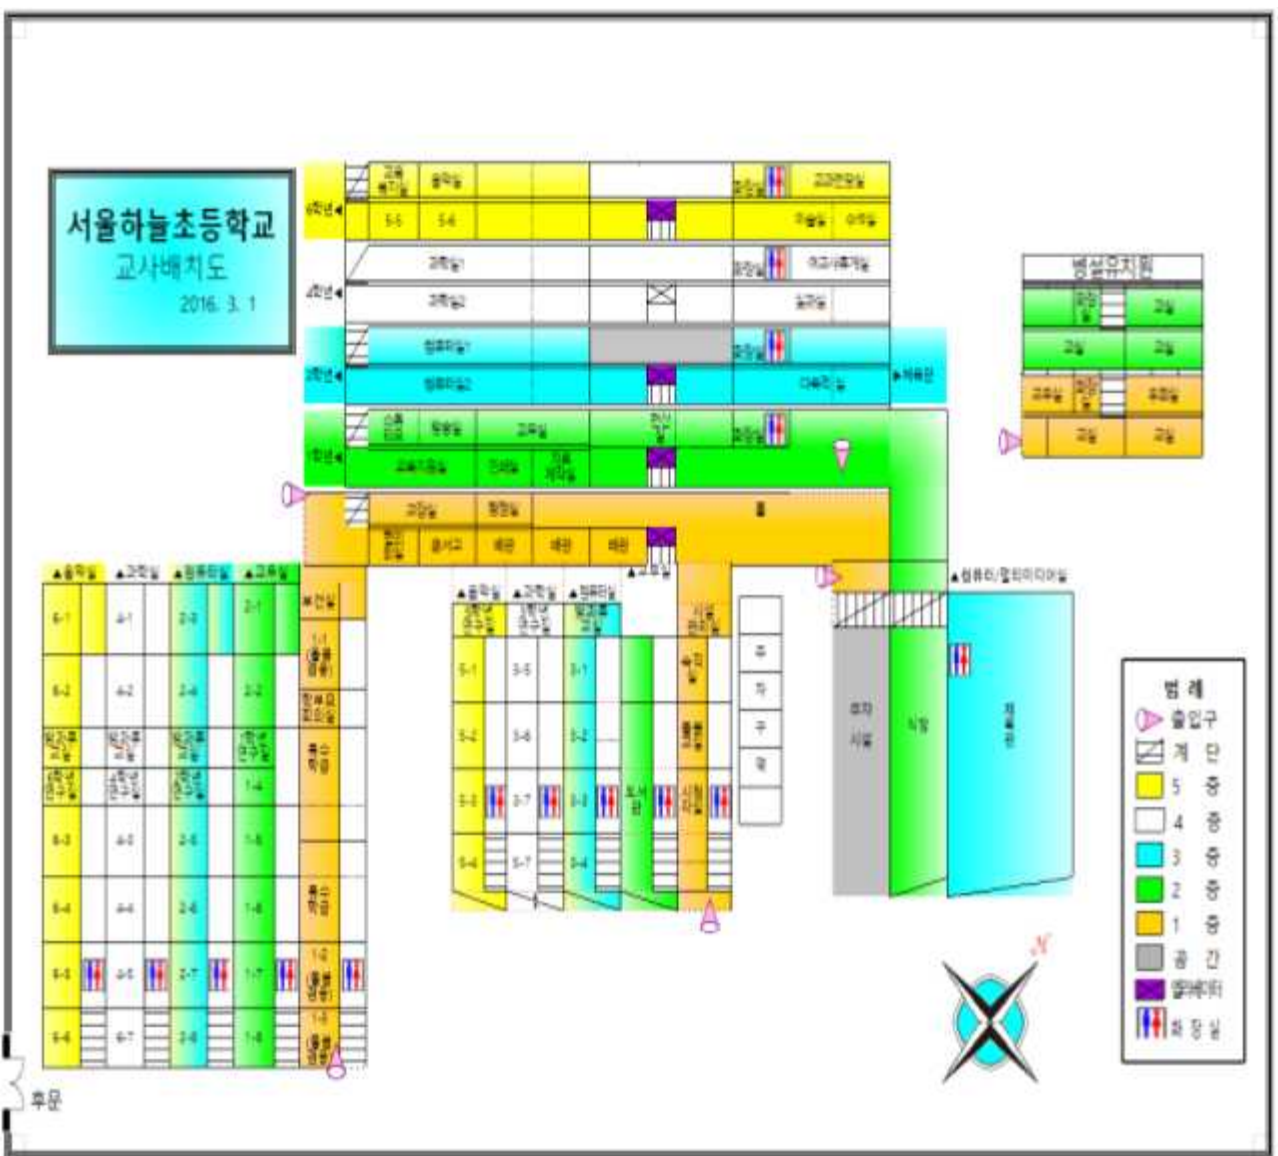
서울하늘초등학교
교사배치도
2016. 3. 1

6학년
음악실
5-5
5-6
화장실
교과연구실
과학실
4학년
과학실1
과학실2
화장실
놀이실
3학년
컴퓨터실1
컴퓨터실2
화장실
다목적실
▶체육관
1학년
교무실
화장실
강당
급식실
교장실
행정실
보건실
▲음악실
▲과학실
▲컴퓨터실
▲교무실
6-1
4-1
2-3
2-1
6-2
4-2
2-4
2-2
6-3
4-3
2-5
1-5
6-4
4-4
2-6
1-6
6-5
4-5
2-7
1-7
6-6
6-7
2-8
1-8
특수학급
특수학급
5-1
5-5
3-1
5-2
3-6
3-2
5-3
3-7
3-3
5-4
5-7
3-4
도서관
주차구역
급식실
체육관
▲컴퓨터/멀티미디어실
병설유치원
교실
교실
교실
교실
교실
교실
교실
범 례
출입구
계 단
5 층
4 층
3 층
2 층
1 층
공 간
엘리베이터
화 장 실
N
후문